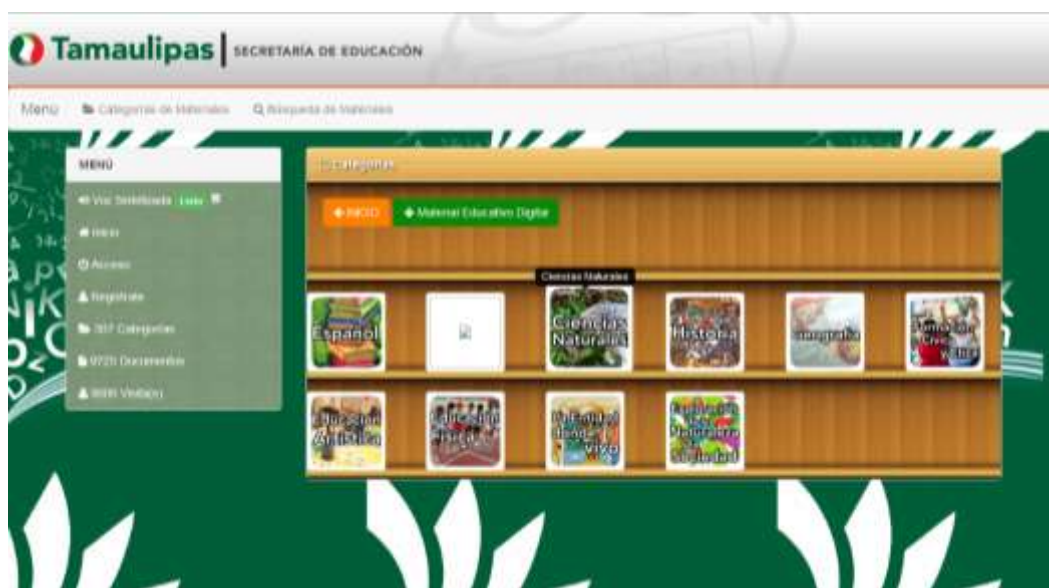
Tamaulipas | SECRETARÍA DE EDUCACIÓN

Menu Categorías de Materiales Búsqueda de Materiales

MENÚ

Voz Sintetizada Listo

Inicio

Acceso

Regístrate

397 Categorías

9725 Documentos

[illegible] Visitas

Categorías

INICIO

Material Educativo Digital

Ciencias Naturales

Español

Ciencias Naturales

Historia

Geografía

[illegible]

Educación Artística

Educación Física

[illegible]

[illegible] Naturaleza y Sociedad